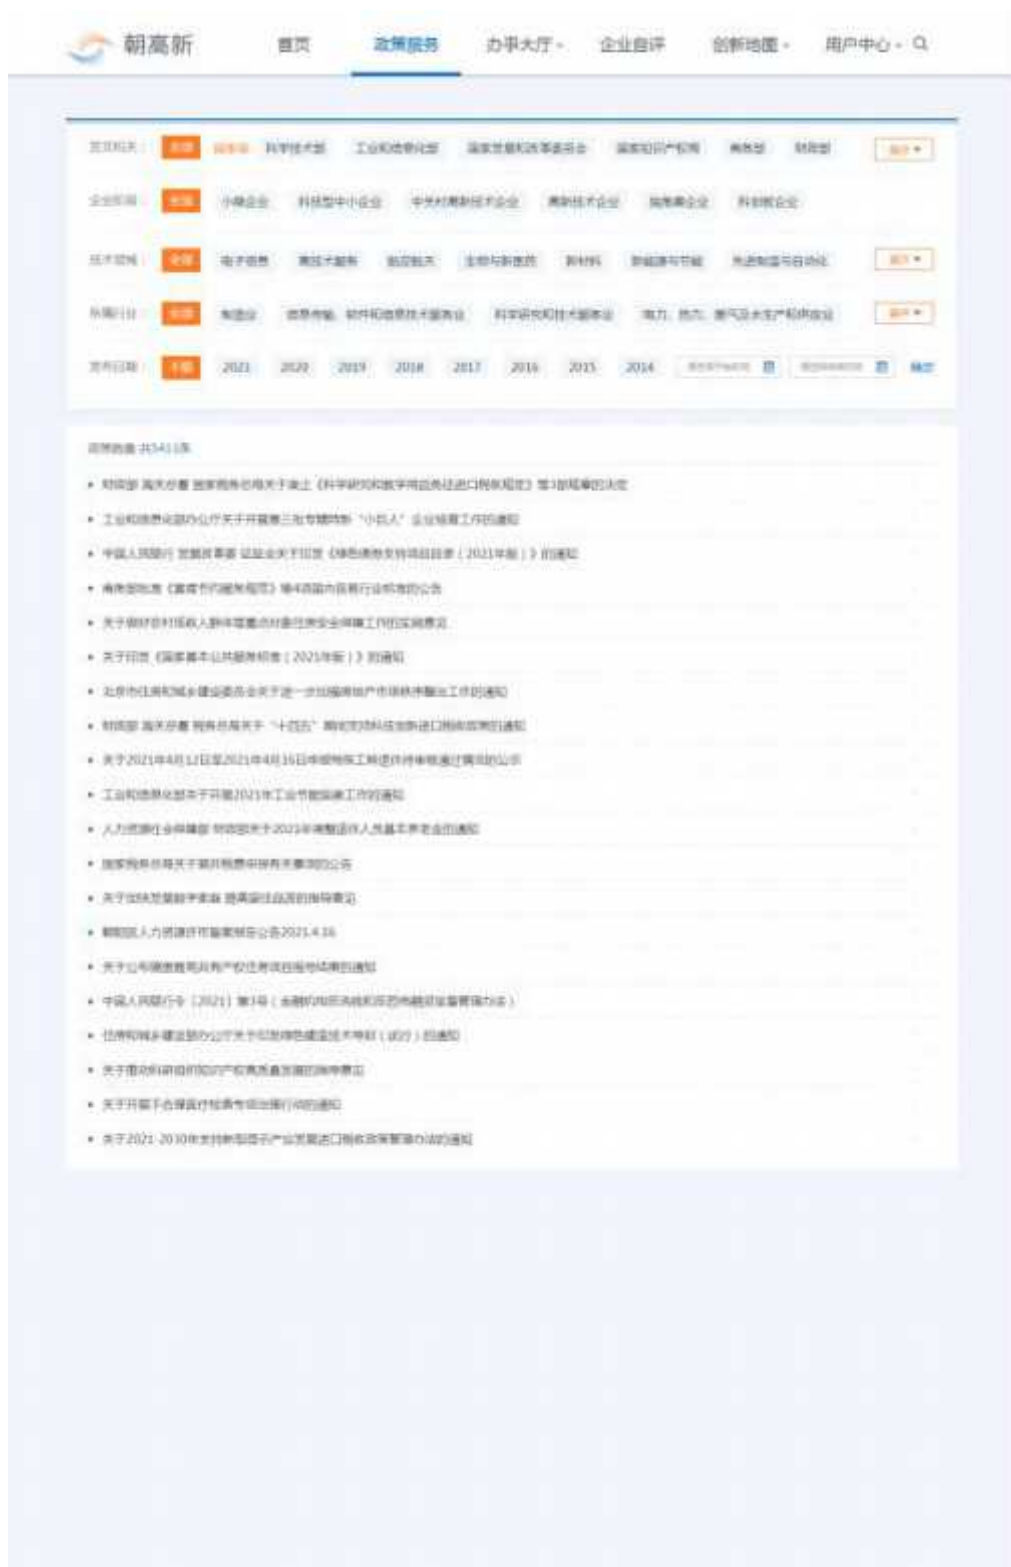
朝高新 首页 政策服务 办事大厅 企业自评 创新地图 用户中心

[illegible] 全部 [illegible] 科学技术部 工业和信息化部 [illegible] 国家知识产权局 商务部 财政部 展开

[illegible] 全部 小微企业 科技型中小企业 中关村高新技术企业 高新技术企业 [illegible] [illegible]

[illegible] 全部 电子信息 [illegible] 航空航天 生物与新医药 新材料 新能源与节能 先进制造与自动化 展开

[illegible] 全部 制造业 信息传输、软件和信息技术服务业 科学研究和技术服务业 电力、热力、燃气及水生产和供应业 展开

发布日期 全部 2021 2020 2019 2018 2017 2016 2015 2014 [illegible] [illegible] 确定

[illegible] 共5411条

• 财政部 海关总署 国家税务总局关于废止《科学研究和教学用品免征进口税收规定》等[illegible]的决定
• 工业和信息化部办公厅关于开展第三批专精特新"小巨人"企业培育工作的通知
• 中国人民银行 发展改革委 证监会关于印发《绿色债券支持项目目录（2021年版）》的通知
• 商务部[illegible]
• 关于做好农村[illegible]工作的实施意见
• 关于印发《国家基本公共服务标准（2021年版）》的通知
• 北京市住房和城乡建设委员会关于进一步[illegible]工作的通知
• 财政部 海关总署 税务总局关于"十四五"期间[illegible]进口税收政策的通知
• 关于2021年4月12日至2021年4月16日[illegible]的公示
• 工业和信息化部关于开展2021年工业节能监察工作的通知
• 人力资源社会保障部 财政部关于2021年调整退休人员基本养老金的通知
• 国家税务总局关于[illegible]的公告
• 关于加快发展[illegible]的指导意见
• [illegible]人力资源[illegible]公告2021.4.16
• 关于公布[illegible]的通知
• 中国人民银行令〔2021〕第3号（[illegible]）
• 住房和城乡建设部办公厅关于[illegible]（试行）的通知
• 关于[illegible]的意见
• 关于开展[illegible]的通知
• 关于2021-2030年支持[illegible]进口税收政策管理办法的通知